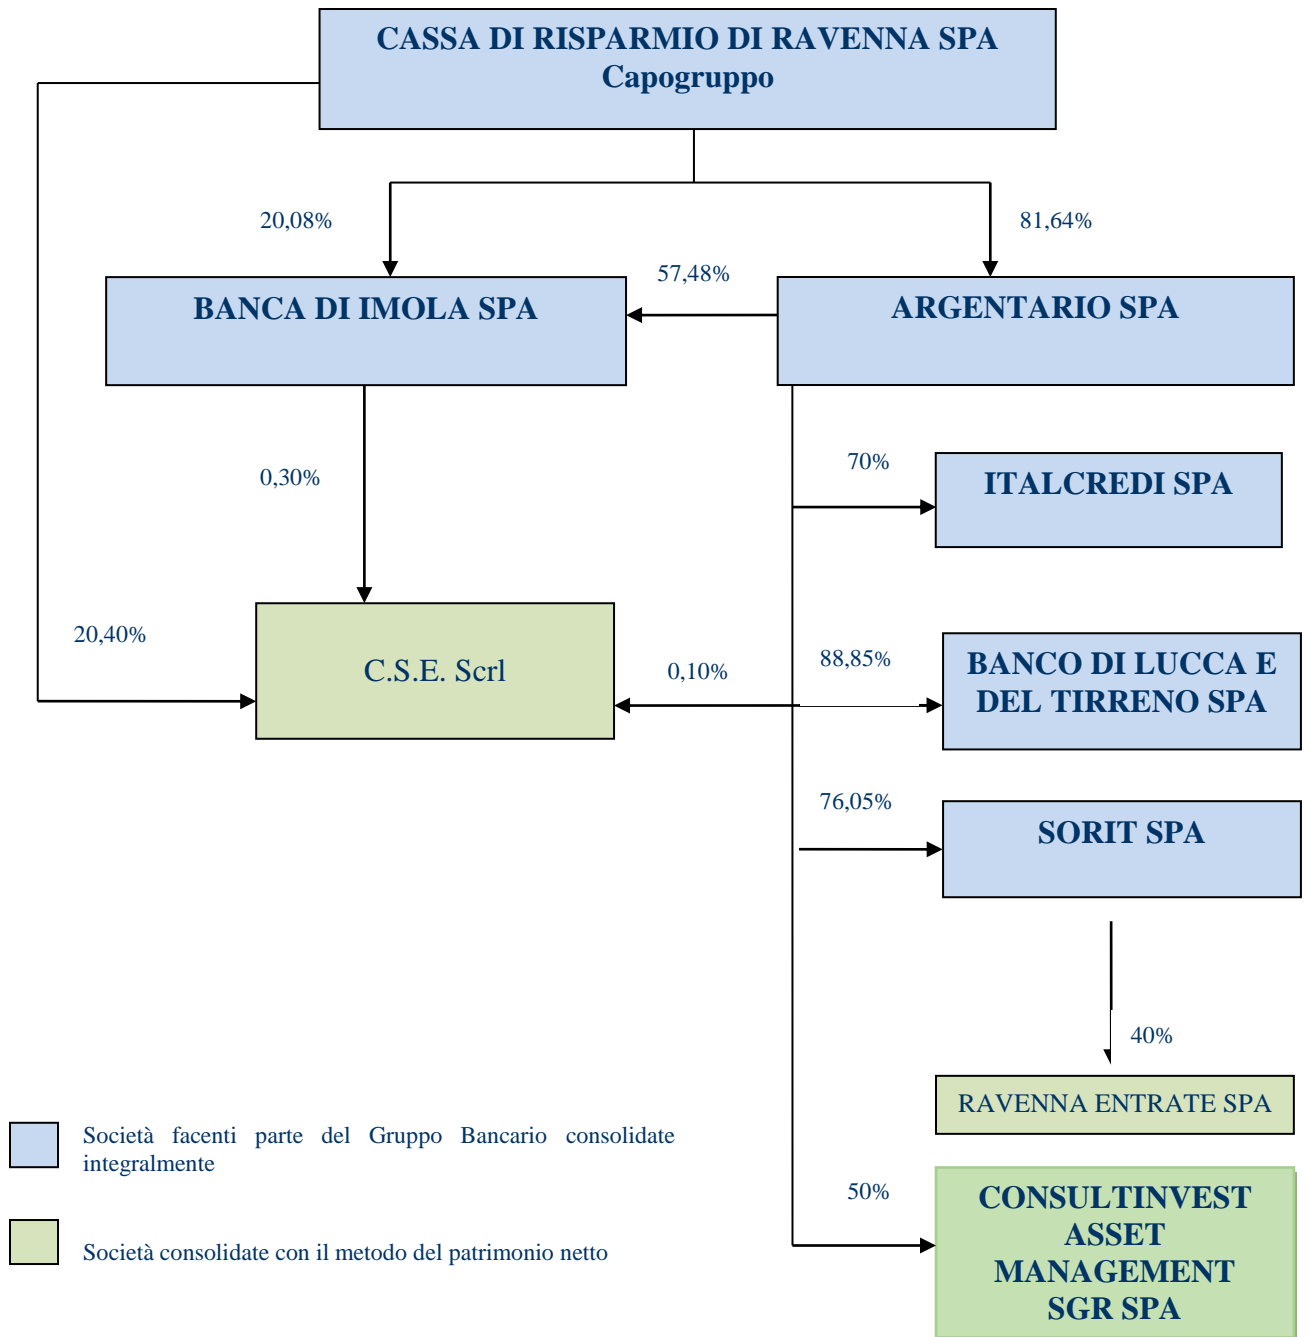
CASSA DI RISPARMIO DI RAVENNA SPA
Capogruppo

20,08%

81,64%

57,48%

BANCA DI IMOLA SPA

ARGENTARIO SPA

0,30%

70%

ITALCREDI SPA

20,40%

C.S.E. Scrl

0,10%

88,85%

BANCO DI LUCCA E DEL TIRRENO SPA

76,05%

SORIT SPA

40%

RAVENNA ENTRATE SPA

Società facenti parte del Gruppo Bancario consolidate integralmente

50%

CONSULTINVEST ASSET MANAGEMENT SGR SPA

Società consolidate con il metodo del patrimonio netto